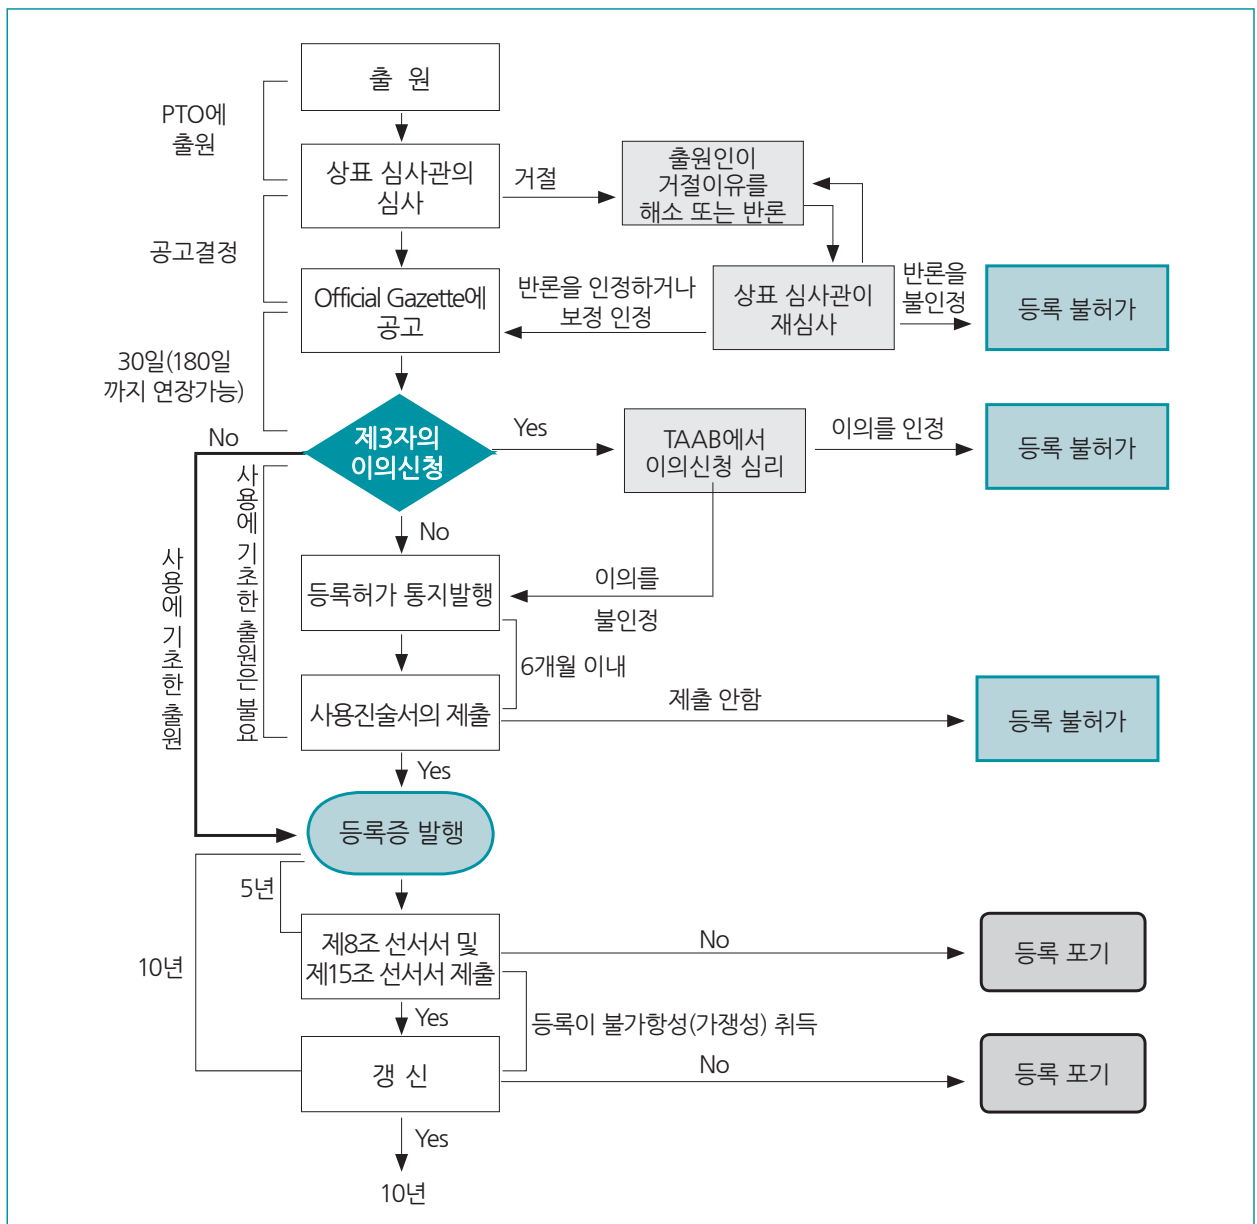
출 원

PTO에 출원

상표 심사관의 심사

거절

출원인이 거절이유를 해소 또는 반론

공고결정

Official Gazette에 공고

반론을 인정하거나 보정 인정

상표 심사관이 재심사

반론을 불인정

등록 불허가

30일(180일 까지 연장가능)

No

제3자의 이의신청

Yes

TAAB에서 이의신청 심리

이의를 인정

등록 불허가

사용에 기초한 출원은 불요

사용에 기초한 출원

No

등록허가 통지발행

이의를 불인정

6개월 이내

사용진술서의 제출

제출 안함

등록 불허가

Yes

등록증 발행

5년

10년

제8조 선서서 및 제15조 선서서 제출

No

등록 포기

Yes

등록이 불가항성(가쟁성) 취득

갱 신

No

등록 포기

Yes

10년